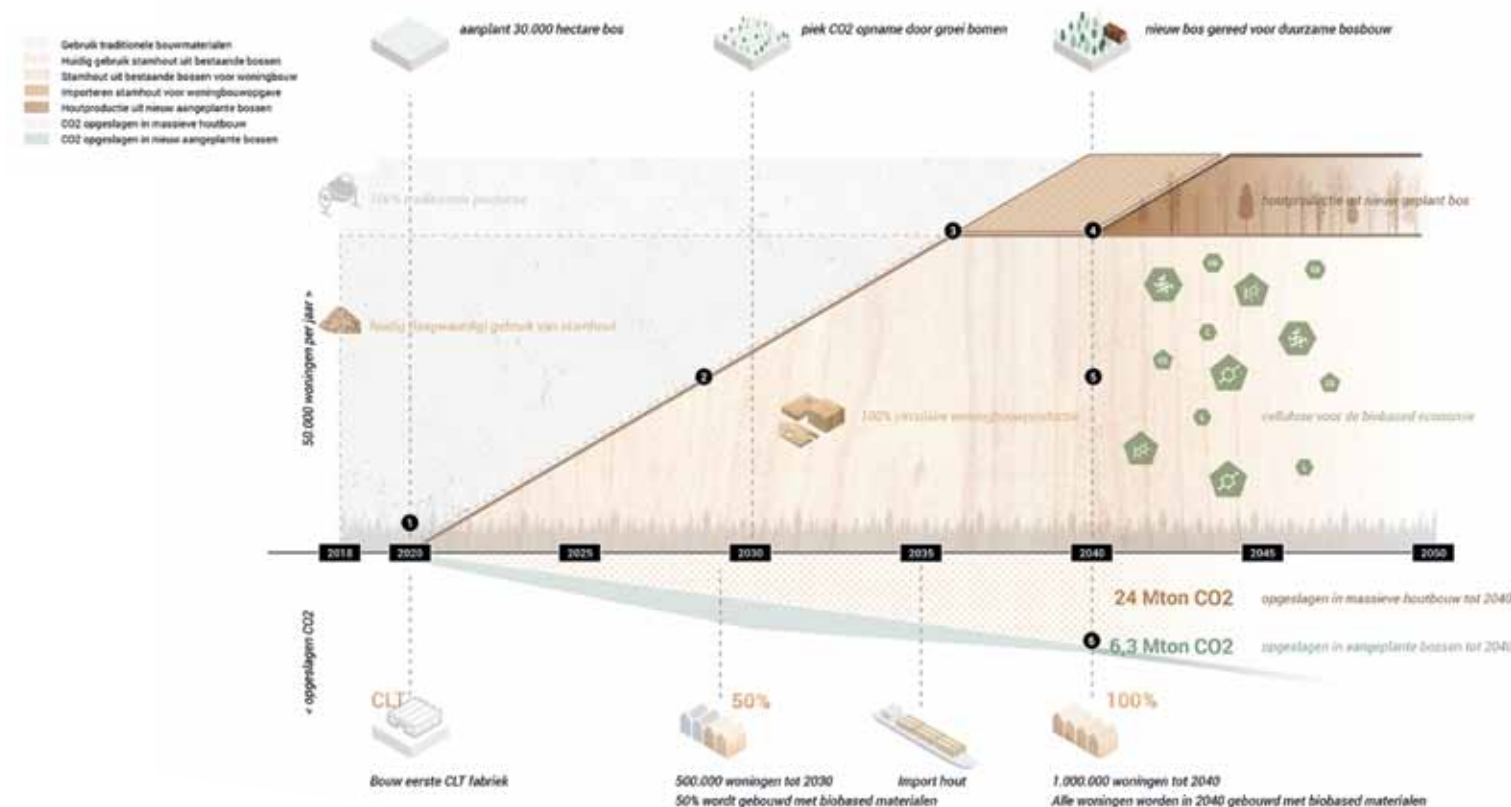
Gebruik traditionele bouwmaterialen
Huidig gebruik stamhout uit bestaande bossen
Stamhout uit bestaande bossen voor woningbouw
Importeren stamhout voor woningbouwopgave
Houtproductie uit nieuw aangeplante bossen
CO2 opgeslagen in massieve houtbouw
CO2 opgeslagen in nieuw aangeplante bossen

aanplant 30.000 hectare bos

piek CO2 opname door groei bomen

nieuw bos gereed voor duurzame bosbouw

100% traditionele productie

houtproductie uit nieuw geplant bos

50.000 woningen per jaar »

huidig laagwaardig gebruik van stamhout

100% circulaire woningbouwproductie

cellulose voor de biobased economie

1 2 3 4 5 6

2018 2020 2025 2030 2035 2040 2045 2050

24 Mton CO2 opgeslagen in massieve houtbouw tot 2040

6,3 Mton CO2 opgeslagen in aangeplante bossen tot 2040

« opgeslagen CO2

CLT

50%

100%

Bouw eerste CLT fabriek

500.000 woningen tot 2030
50% wordt gebouwd met biobased materialen

Import hout

1.000.000 woningen tot 2040
Alle woningen worden in 2040 gebouwd met biobased materialen